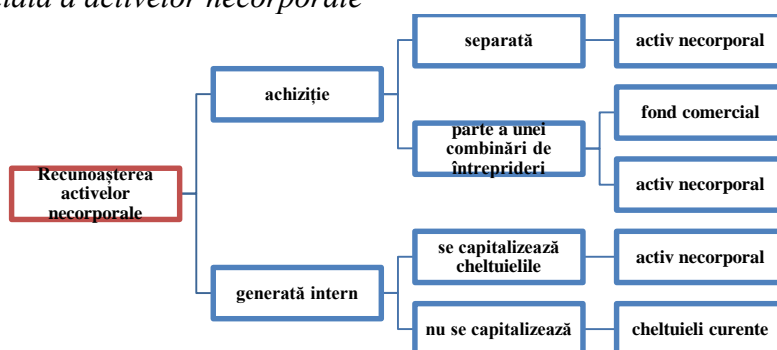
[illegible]ială a activelor necorporale

Recunoașterea activelor necorporale

achiziție

separată

activ necorporal

parte a unei combinări de întreprinderi

fond comercial

activ necorporal

generată intern

se capitalizează cheltuielile

activ necorporal

nu se capitalizează

cheltuieli curente